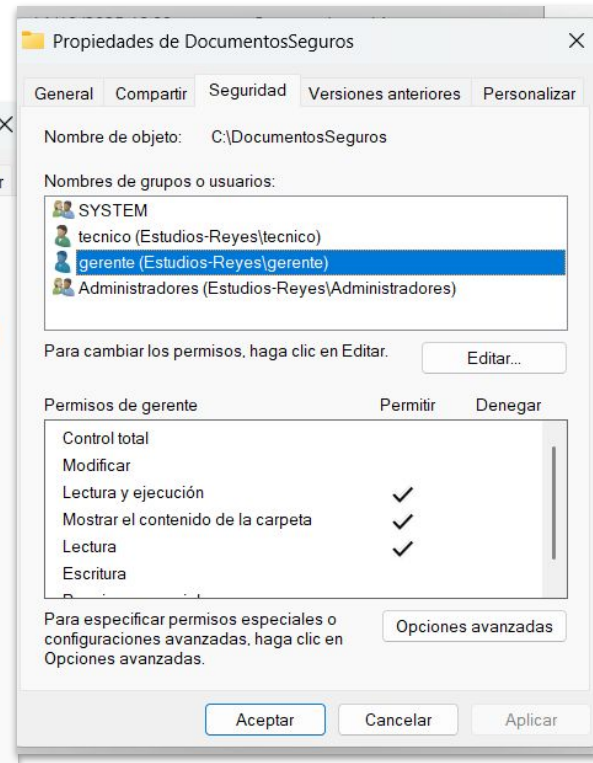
Propiedades de DocumentosSeguros

General | Compartir | Seguridad | Versiones anteriores | Personalizar

Nombre de objeto: C:\DocumentosSeguros

Nombres de grupos o usuarios:

SYSTEM
tecnico (Estudios-Reyes\tecnico)
gerente (Estudios-Reyes\gerente)
Administradores (Estudios-Reyes\Administradores)

Para cambiar los permisos, haga clic en Editar.

Editar...

| Permisos de gerente | Permitir | Denegar |
|---|---|---|
| Control total | | |
| Modificar | | |
| Lectura y ejecución | ✓ | |
| Mostrar el contenido de la carpeta | ✓ | |
| Lectura | ✓ | |
| Escritura | | |
| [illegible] | | |

Para especificar permisos especiales o configuraciones avanzadas, haga clic en Opciones avanzadas.

Opciones avanzadas

Aceptar | Cancelar | Aplicar